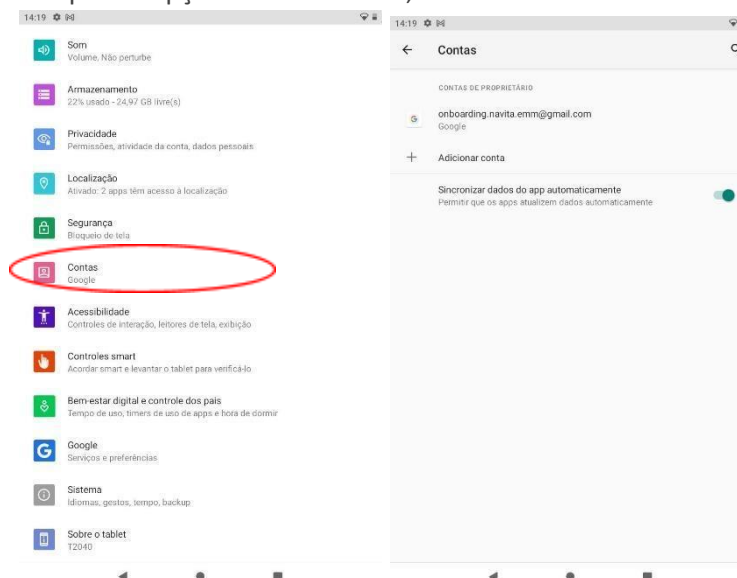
14:19

Som
Volume, Não perturbe

Armazenamento
22% usado - 24,97 GB livre(s)

Privacidade
Permissões, atividade da conta, dados pessoais

Localização
Ativado: 2 apps têm acesso à localização

Segurança
Bloqueio de tela

Contas
Google

Acessibilidade
Controles de interação, leitores de tela, exibição

Controles smart
Acordar smart e levantar o tablet para verificá-lo

Bem-estar digital e controle dos pais
Tempo de uso, timers de uso de apps e hora de dormir

Google
Serviços e preferências

Sistema
Idiomas, gestos, tempo, backup

Sobre o tablet
T2040

14:19

Contas

CONTAS DE PROPRIETÁRIO

onboarding.navita.emm@gmail.com
Google

Adicionar conta

Sincronizar dados do app automaticamente
Permitir que os apps atualizem dados automaticamente